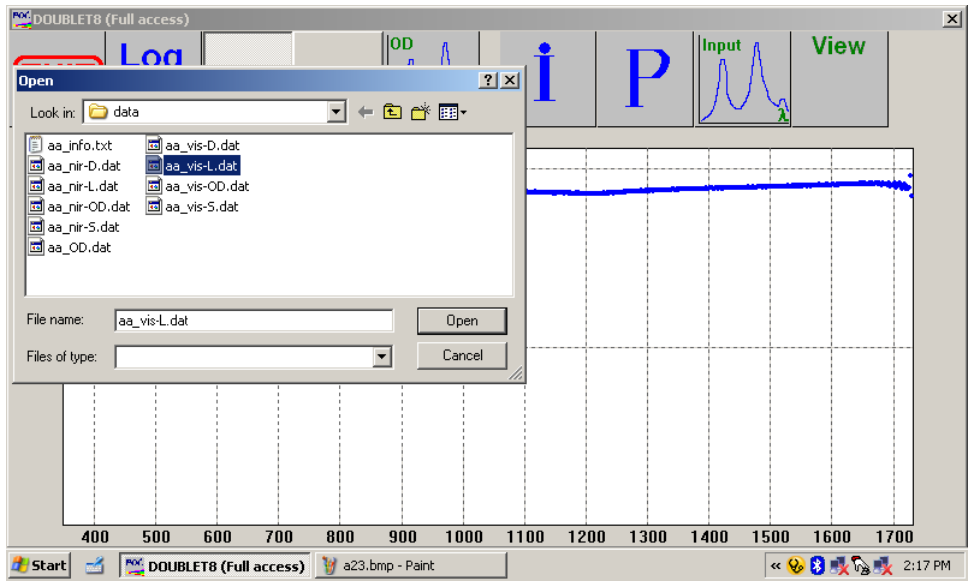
DOUBLET8 (Full access)

Log

OD

i

P

Input

λ

View

Open

Look in: data

aa_info.txt
aa_nir-D.dat
aa_nir-L.dat
aa_nir-OD.dat
aa_nir-S.dat
aa_OD.dat
aa_vis-D.dat
aa_vis-L.dat
aa_vis-OD.dat
aa_vis-S.dat

File name: aa_vis-L.dat

Open

Files of type:

Cancel

400 500 600 700 800 900 1000 1100 1200 1300 1400 1500 1600 1700

Start

DOUBLET8 (Full access)

a23.bmp - Paint

2:17 PM